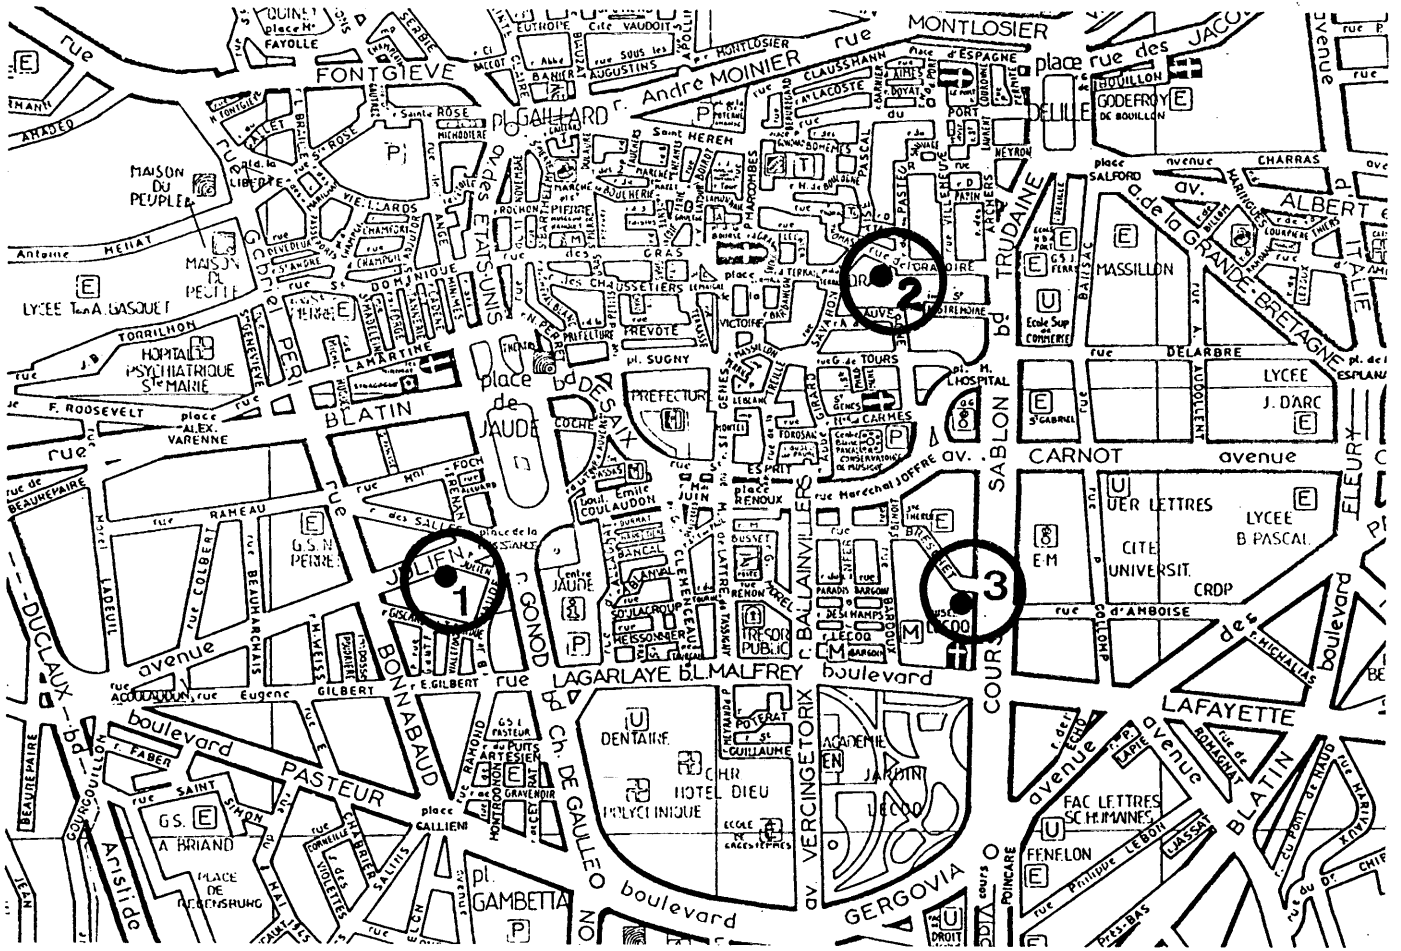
rue
E
FAYOLLE
FONTGIEVE
MONTLOSIER
rue MONTLOSIER
place rue des JACO
avenue
r. André MOINIER
CLAUSSHANN
pl. GAILLARD
P
GODEFROY DE BOUILLON
E
DELILLE
Saint HEREM
PASCAL
MAISON DU PEUPLE
MAISON DU PEUPLE
rue
LIBERTE
av. des ETATS-UNIS
GRAS
rue des CHAUSSETIERS
place
CHARRAS
avenue
place SALFORD
av.
ALBERT
a. de la GRANDE-BRETAGNE
ITALIE
TRUDAINE
E
MASSILLON
U
Ecole Sup de Commerce
Antoine MELLAT
E
LYCEE Tech. A. GASQUET
TORRILHON
HOPITAL PSYCHIATRIQUE Ste MARIE
LAMARTINE
PREVOTE
VICTOIRE
PREFECTURE
pl. SUGNY
place de JAUDE
bd DESAIX
rue G. de TOURS
rue DELARBRE
LYCEE J. D'ARC
E
F. ROOSEVELT
place ALEX. VARENNE
BLATIN
rue
CARMES
P
H. HOSPITAL
SABLON
CARNOT
avenue
rue Maréchal JOFFRE av.
FLEURY
rue de BEAUREPAIRE
RAMEAU
E
G.S.N PERRET
des SALLES
place de la RESISTANCE
boul. Emile COULAUDON
place RENOUX
rue
U
UER LETTRES
E
LYCEE B.PASCAL
CITE UNIVERSIT.
CRDP
E M
rue d'AMBOISE
JULIEN
1
2
3
rue GONOD
Centre JAUDE
P
DUCLAUX
COLBERT
BEAUMARCHAIS
BONNABAUD
avenue
rue
Eugene
GILBERT
E. GILBERT
rue
LAGARLAYE
bl. MALFREY
boulevard
TRESOR PUBLIC
M
M
COURS
LAFAYETTE
BLATIN
avenue
boulevard
PASTEUR
G.S.I. PASTEUR
rue du PUITS ARTESIEN
E
U
DENTAIRE
CHR HOTEL DIEU
POLYCLINIQUE
ACADEMIE
EN
JARDIN LECOQ
FAC LETTRES SC. HUMAINES
U
FENELON
E
GS. E
A. BRIAND
PLACE DE REGENSBURG
place GALLIENI
Ch. DE GAULLE
pl. GAMBETTA
P
boulevard
GERGOVIA
av. VERCINGETORIX
r. BALLAINVILLERS
Aristide
bd
rue Philippe LEBON